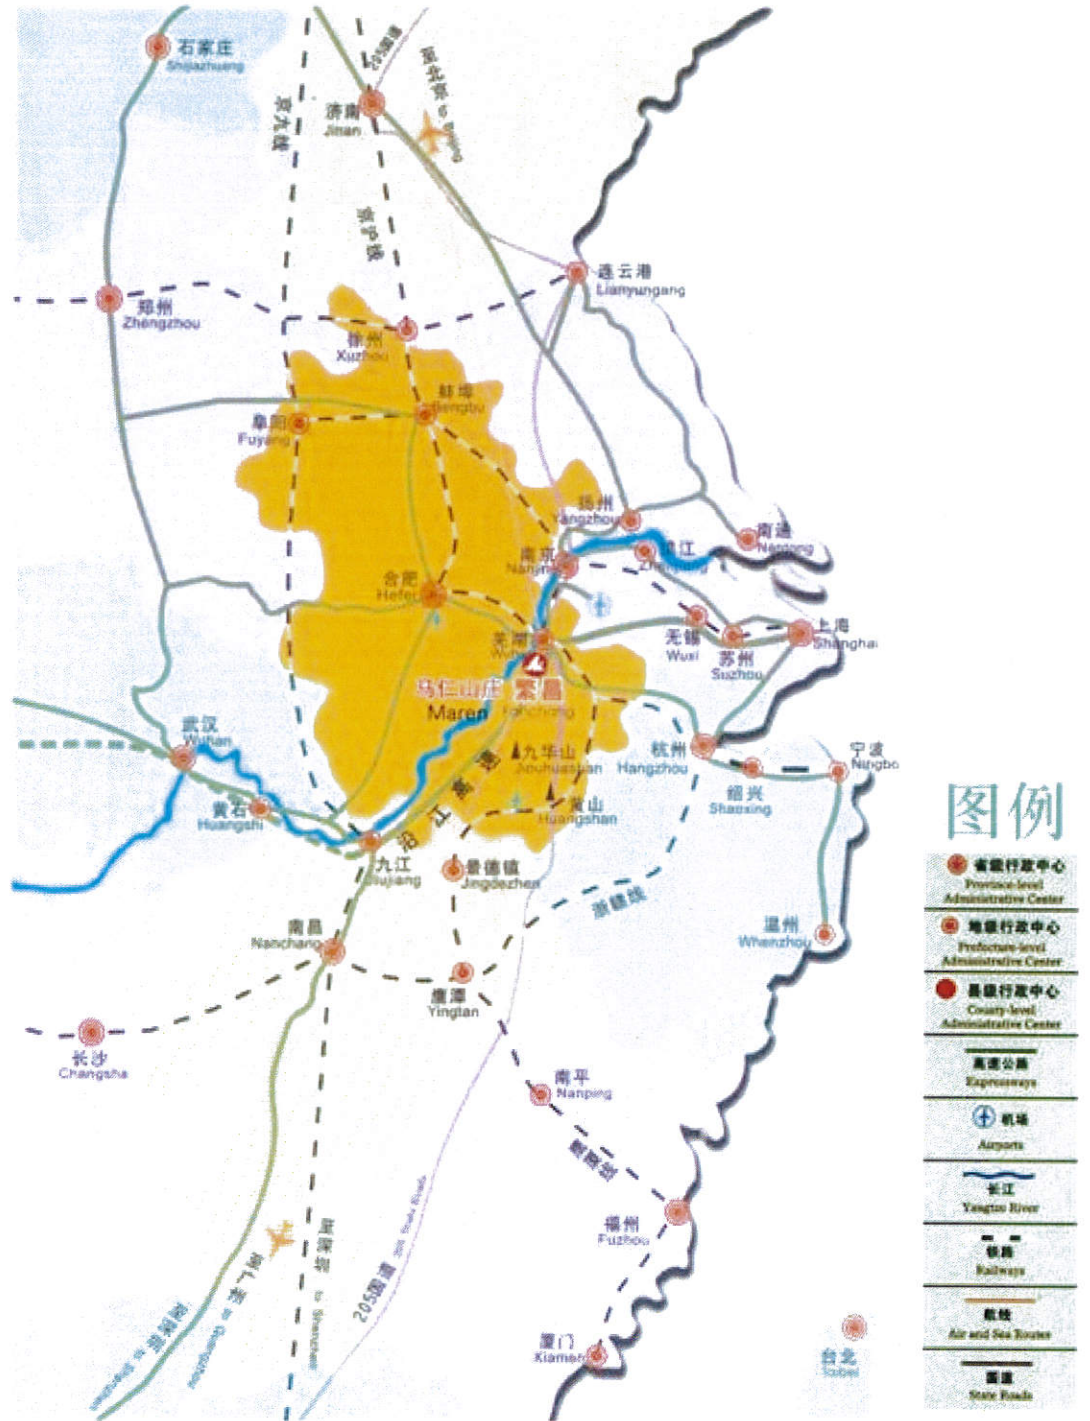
石家庄
Shijiazhuang

京沪高速

至北京 to Beijing

济南
Jinan

京九线

京沪线

连云港
Lianyungang

郑州
Zhengzhou

徐州
Xuzhou

蚌埠
Bengbu

阜阳
Fuyang

扬州
Yangzhou

南通
Nantong

镇江
Zhenjiang

南京
Nanjing

合肥
Hefei

芜湖
Wuhu

无锡
Wuxi

苏州
Suzhou

上海
Shanghai

马仁山庄
Maren

繁昌
Fanchang

武汉
Wuhan

沿江高速

九华山
Jiuhuashan

杭州
Hangzhou

宁波
Ningbo

黄石
Huangshi

黄山
Huangshan

绍兴
Shaoxing

九江
Jiujiang

景德镇
Jingdezhen

浙赣线

温州
Wenzhou

南昌
Nanchang

鹰潭
Yingtan

长沙
Changsha

南平
Nanping

鹰厦线

福州
Fuzhou

至深圳 to Shenzhen

至广州 to Guangzhou

205国道 205 State Roads

厦门
Xiamen

台北
Taibei

图例

省级行政中心
Province-level Administrative Center

地级行政中心
Prefecture-level Administrative Center

县级行政中心
County-level Administrative Center

高速公路
Expressways

机场
Airports

长江
Yangtze River

铁路
Railways

航线
Air and Sea Routes

国道
State Roads